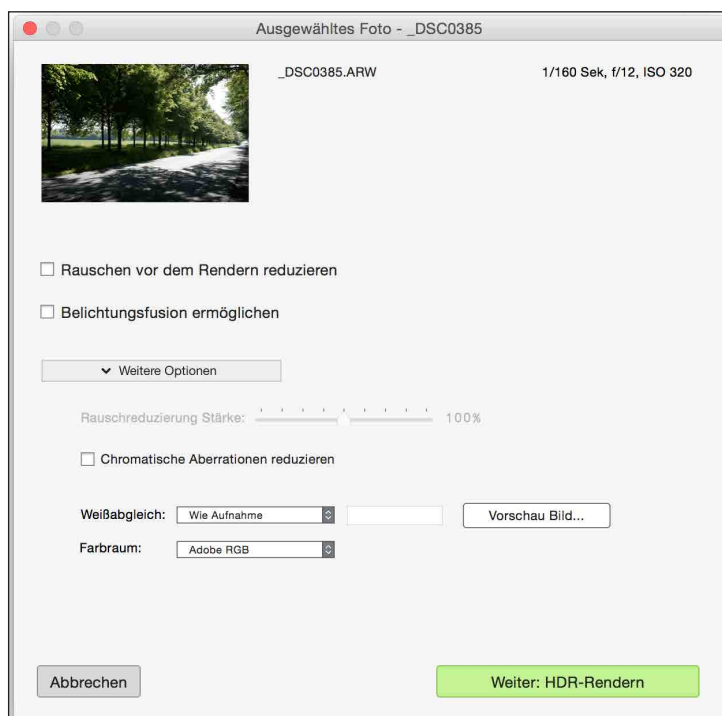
Ausgewähltes Foto - _DSC0385

_DSC0385.ARW

1/160 Sek, f/12, ISO 320

Rauschen vor dem Rendern reduzieren

Belichtungsfusion ermöglichen

Weitere Optionen

Rauschreduzierung Stärke:

100%

Chromatische Aberrationen reduzieren

Weißabgleich: Wie Aufnahme

Vorschau Bild...

Farbraum: Adobe RGB

Abbrechen

Weiter: HDR-Rendern